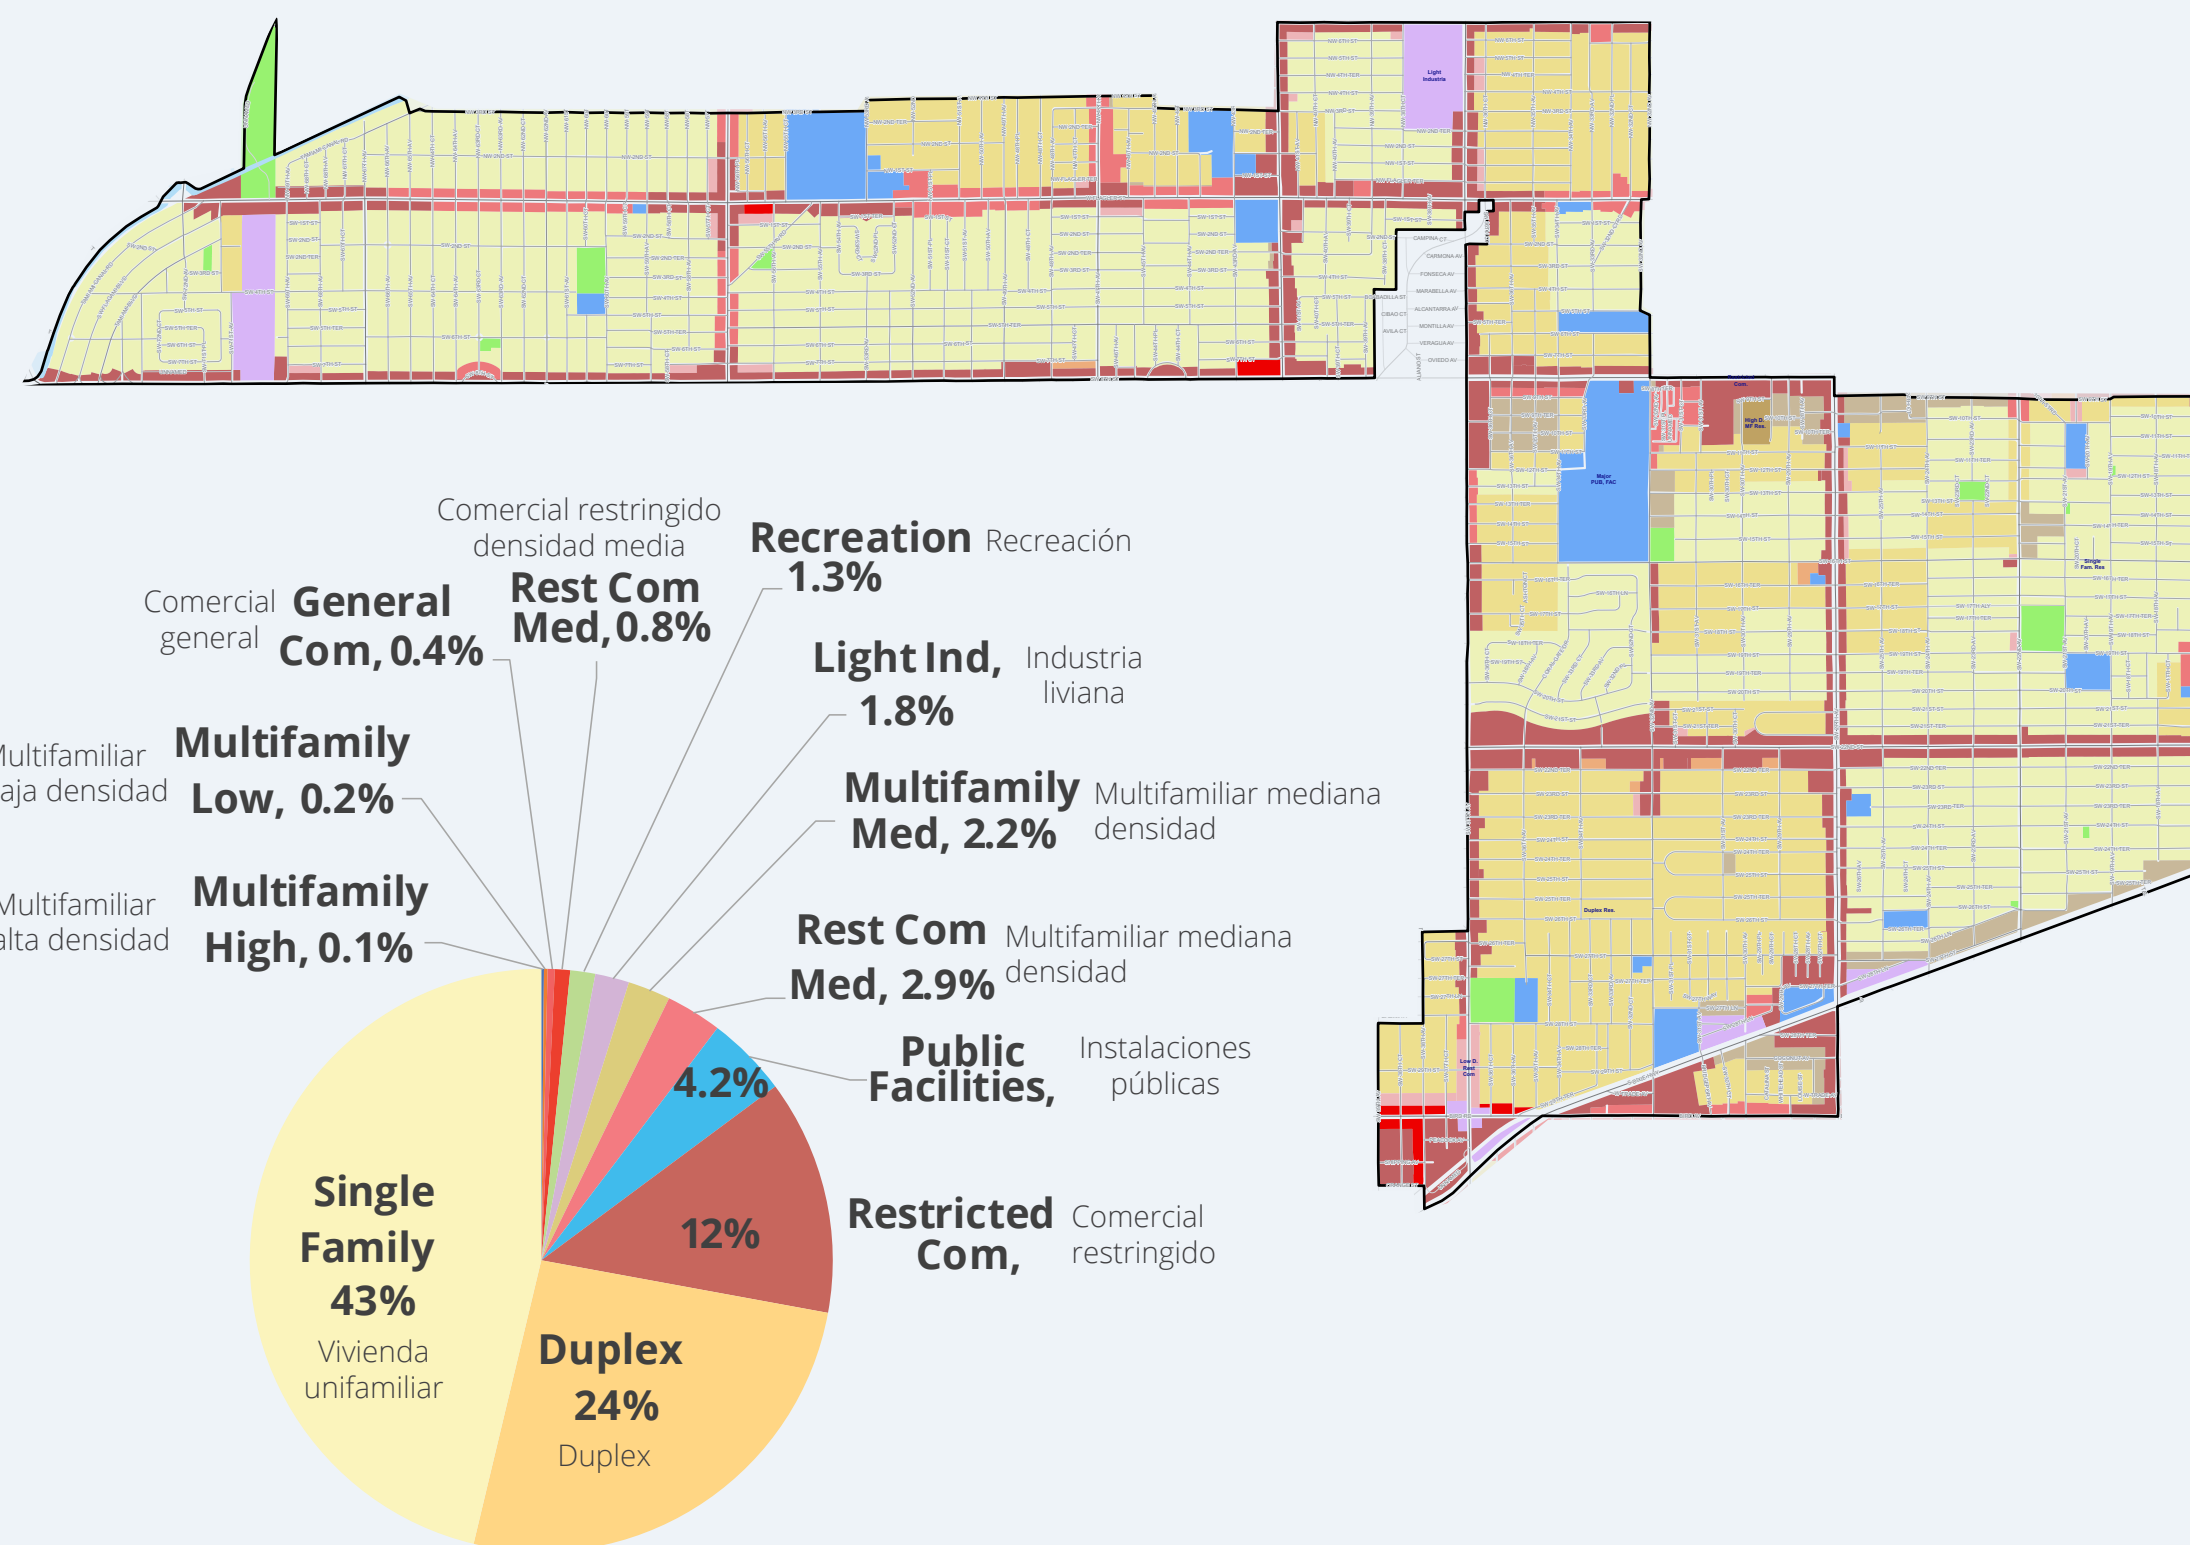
Comercial restringido densidad media

Recreation Recreación 1.3%

Comercial general General Com, 0.4%

Rest Com Med, 0.8%

Light Ind, 1.8% Industria liviana

ultifamiliar aja densidad Multifamily Low, 0.2%

Multifamily Med, 2.2% Multifamiliar mediana densidad

Multifamiliar alta densidad Multifamily High, 0.1%

Rest Com Med, 2.9% Multifamiliar mediana densidad

Public Facilities, 4.2% Instalaciones públicas

Restricted Com, 12% Comercial restringido

Single Family 43% Vivienda unifamiliar

Duplex 24% Duplex